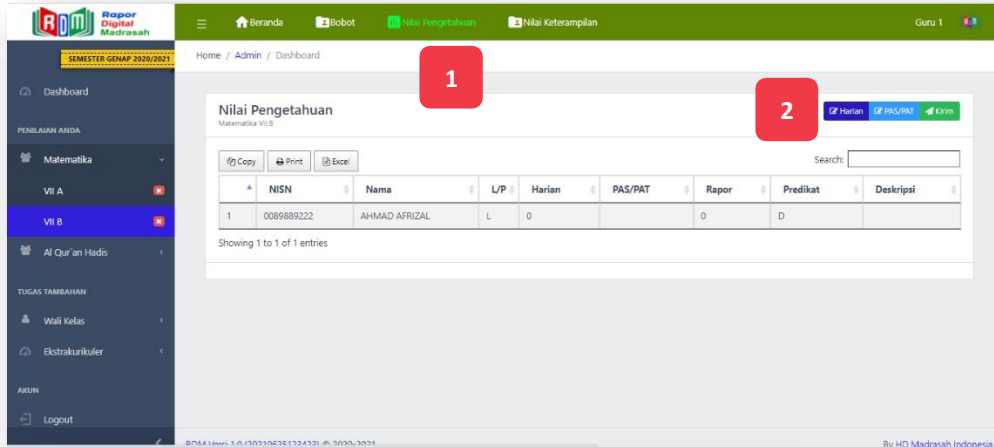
RDM Rapor Digital Madrasah

Beranda Bobot Nilai Pengetahuan Nilai Keterampilan Guru 1

SEMESTER GENAP 2020/2021

Dashboard

PENILAIAN ANDA

Matematika

VII A

VII B

Al Qur'an Hadis

TUGAS TAMBAHAN

Wali Kelas

Ekstrakurikuler

AKUN

Logout

Home / Admin / Dashboard

1

2

Nilai Pengetahuan
Matematika VII.B

Harian PAS/PAT Kirim

Copy Print Excel

Search:

| | NISN | Nama | L/P | Harian | PAS/PAT | Rapor | Predikat | Deskripsi |
|---|---|---|---|---|---|---|---|---|
| 1 | 0089889222 | AHMAD AFRIZAL | L | 0 | | 0 | D | |

Showing 1 to 1 of 1 entries

RDM Versi 1.0 (20210625123422) © 2020-2021

By HD Madrasah Indonesia